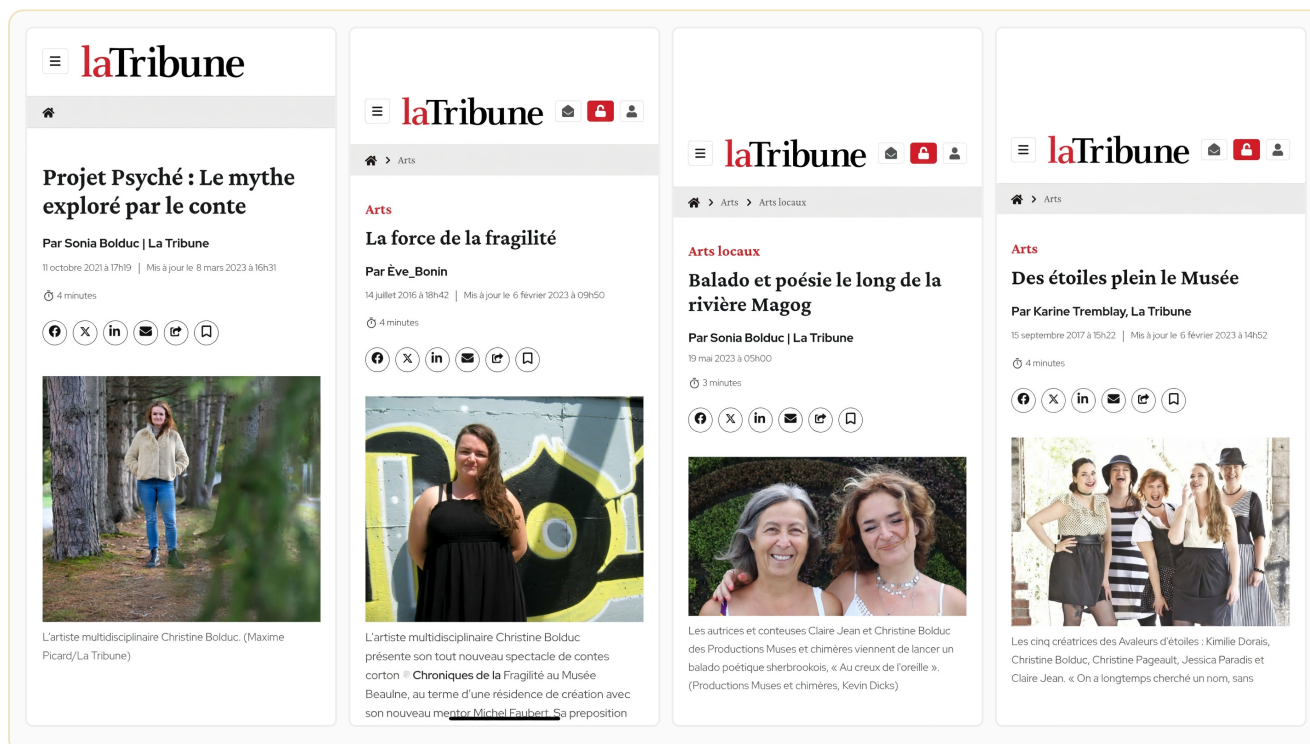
laTribune

Projet Psyché : Le mythe exploré par le conte

Par Sonia Bolduc | La Tribune

11 octobre 2021 à 17h19 | Mis à jour le 8 mars 2023 à 16h31

4 minutes

L'artiste multidisciplinaire Christine Bolduc. (Maxime Picard/La Tribune)

laTribune

Arts

Arts

La force de la fragilité

Par Ève_Bonin

14 juillet 2016 à 18h42 | Mis à jour le 6 février 2023 à 09h50

4 minutes

L'artiste multidisciplinaire Christine Bolduc présente son tout nouveau spectacle de contes corton Chroniques de la Fragilité au Musée Beaulne, au terme d'une résidence de création avec son nouveau mentor Michel Faubert. Sa preposition

laTribune

Arts > Arts locaux

Arts locaux

Balado et poésie le long de la rivière Magog

Par Sonia Bolduc | La Tribune

19 mai 2023 à 05h00

3 minutes

Les autrices et conteuses Claire Jean et Christine Bolduc des Productions Muses et chimères viennent de lancer un balado poétique sherbrookois, « Au creux de l'oreille ». (Productions Muses et chimères, Kevin Dicks)

laTribune

Arts

Arts

Des étoiles plein le Musée

Par Karine Tremblay, La Tribune

15 septembre 2017 à 15h22 | Mis à jour le 6 février 2023 à 14h52

4 minutes

Les cinq créatrices des Avaleurs d'étoiles : Kimilie Dorais, Christine Bolduc, Christine Pageault, Jessica Paradis et Claire Jean. « On a longtemps cherché un nom, sans